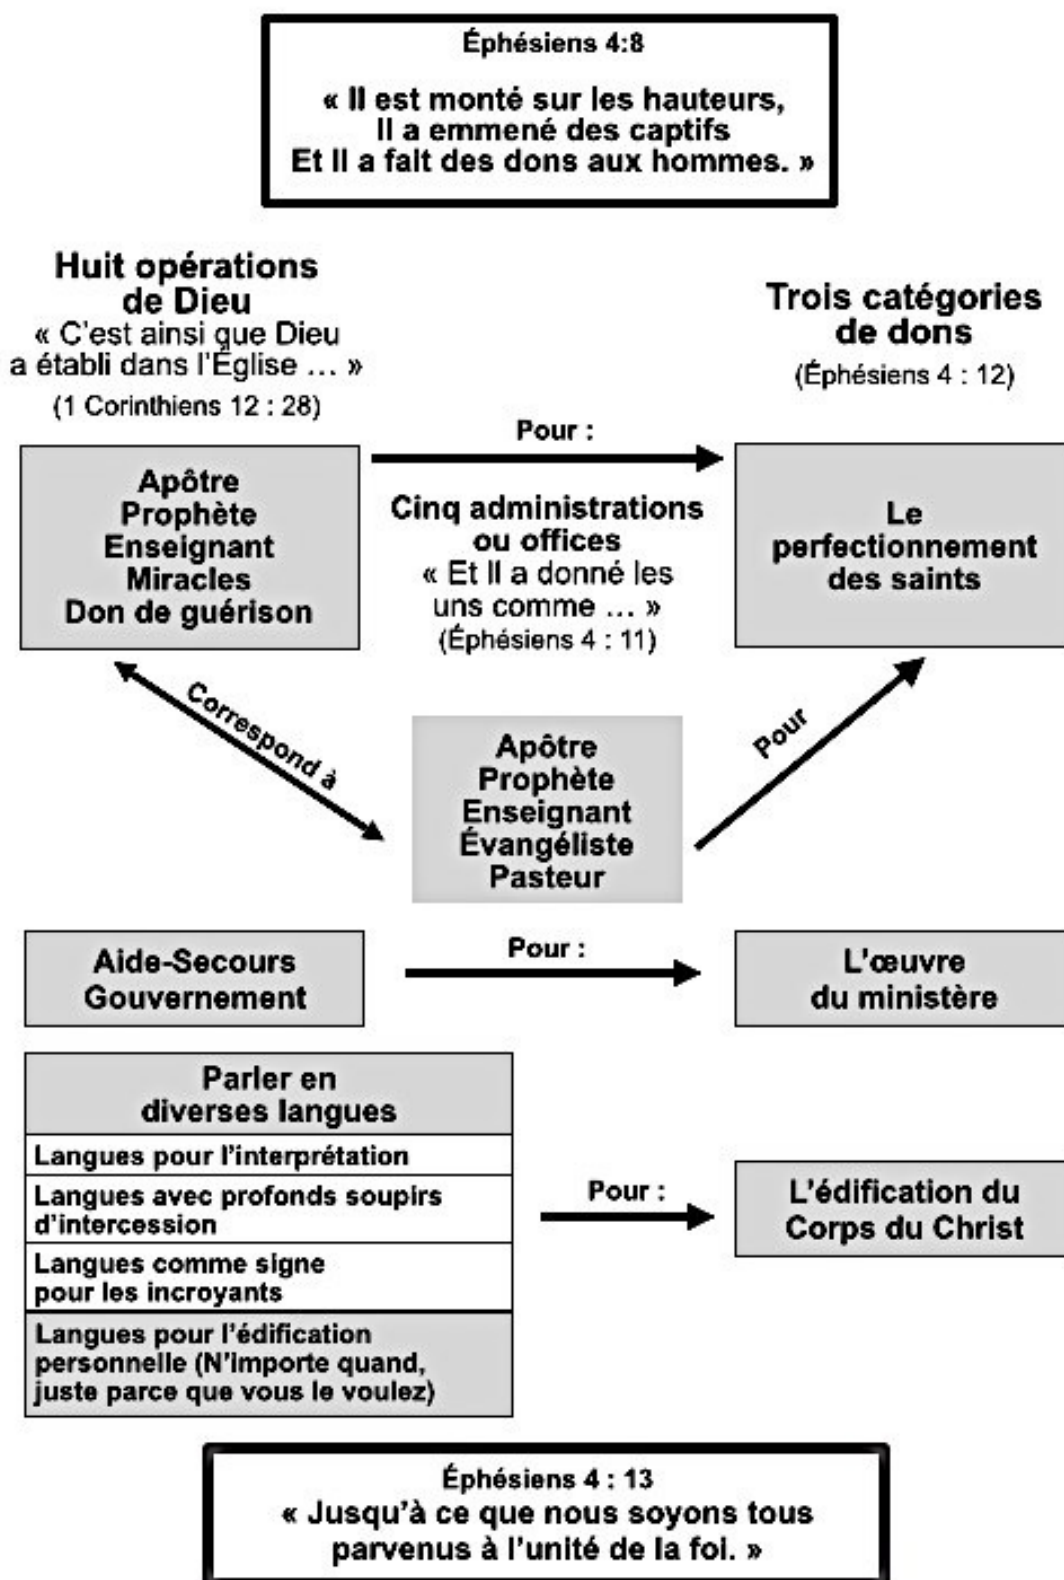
Éphésiens 4:8

« Il est monté sur les hauteurs, Il a emmené des captifs Et Il a fait des dons aux hommes. »

Huit opérations de Dieu
« C'est ainsi que Dieu a établi dans l'Église ... »
(1 Corinthiens 12 : 28)

Trois catégories de dons
(Éphésiens 4 : 12)

Pour :

Apôtre
Prophète
Enseignant
Miracles
Don de guérison

Cinq administrations ou offices
« Et Il a donné les uns comme ... »
(Éphésiens 4 : 11)

Le perfectionnement des saints

Correspond à

Apôtre
Prophète
Enseignant
Évangéliste
Pasteur

Pour

Aide-Secours
Gouvernement

Pour :

L'œuvre du ministère

Parler en diverses langues
Langues pour l'interprétation
Langues avec profonds soupirs d'intercession
Langues comme signe pour les incroyants
Langues pour l'édification personnelle (N'importe quand, juste parce que vous le voulez)

Pour :

L'édification du Corps du Christ

Éphésiens 4 : 13
« Jusqu'à ce que nous soyons tous parvenus à l'unité de la foi. »